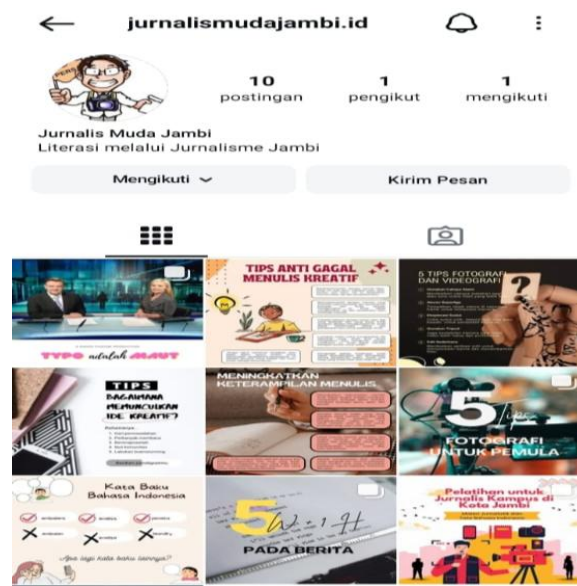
jurnalismudajambi.id

10
postingan

1
pengikut

1
mengikuti

Jurnalis Muda Jambi
Literasi melalui Jurnalisme Jambi

Mengikuti

Kirim Pesan

TYPO adalah MAUT

TIPS ANTI GAGAL MENULIS KREATIF

5 TIPS FOTOGRAFI DAN VIDEOGRAFI

TIPS BAGAIMANA MEMUNCULKAN IDE KREATIF?

MENINGKATKAN KETERAMPILAN MENULIS

5 Tips FOTOGRAFI UNTUK PEMULA

Kata Baku Bahasa Indonesia

Apa saja kata baku lainnya?

5W+1H PADA BERITA

Pelatihan untuk Jurnalis Kampus di Kota Jambi